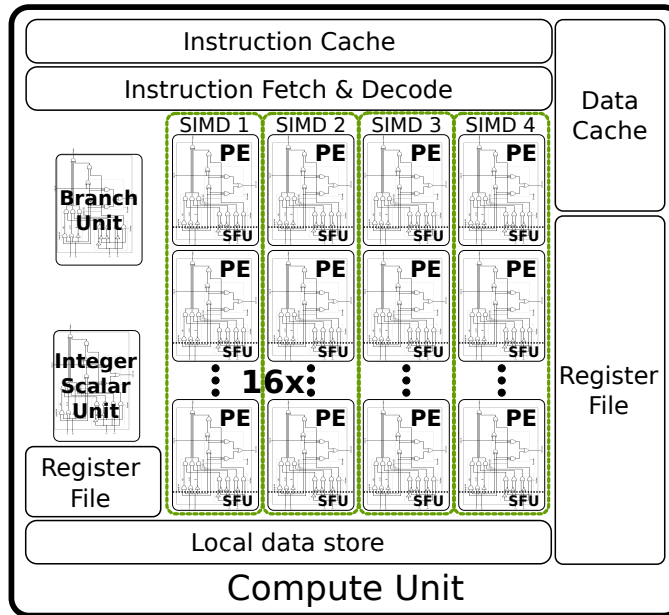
Instruction Cache

Instruction Fetch & Decode

Data Cache

SIMD 1

SIMD 2

SIMD 3

SIMD 4

Branch Unit

PE

SFU

PE

SFU

PE

SFU

PE

SFU

PE

SFU

PE

SFU

PE

SFU

PE

SFU

Integer Scalar Unit

16x

Register File

PE

SFU

PE

SFU

PE

SFU

PE

SFU

Register File

Local data store

Compute Unit